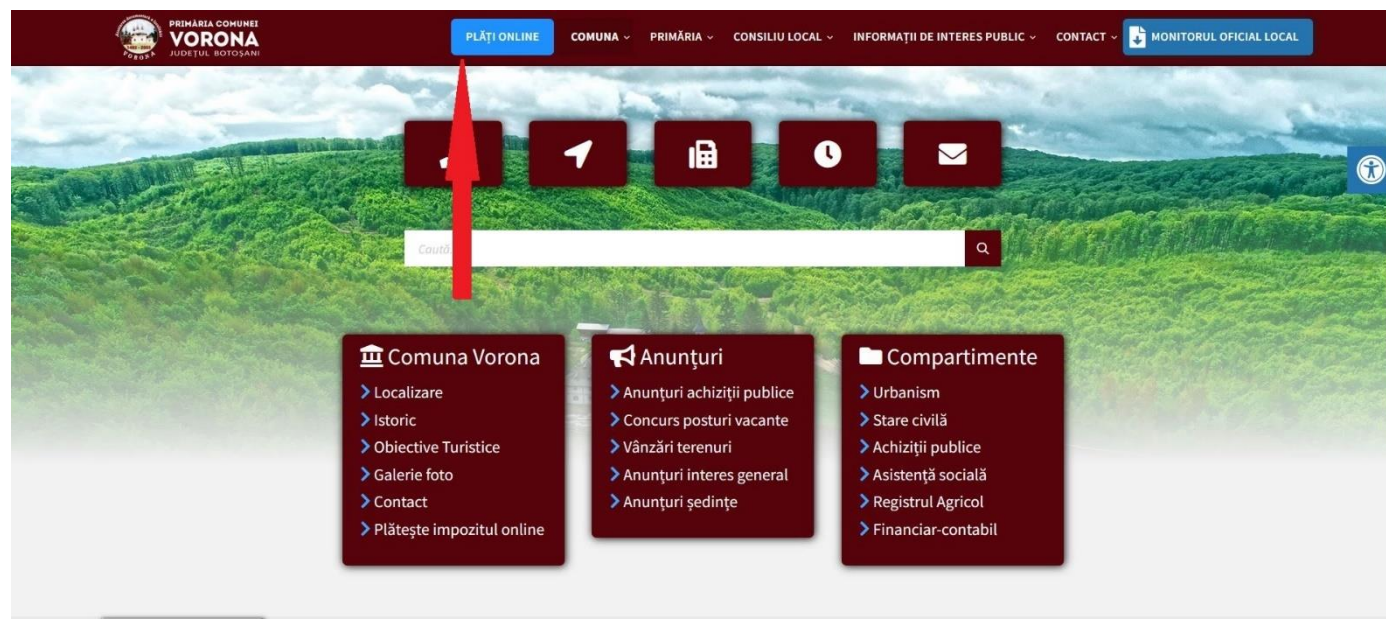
PRIMĂRIA COMUNEI
VORONA
JUDEȚUL BOTOȘANI

PLĂȚI ONLINE
COMUNA
PRIMĂRIA
CONSILIU LOCAL
INFORMAȚII DE INTERES PUBLIC
CONTACT
MONITORUL OFICIAL LOCAL

Caută

Comuna Vorona
Localizare
Istoric
Obiective Turistice
Galerie foto
Contact
Plătește impozitul online

Anunțuri
Anunțuri achiziții publice
Concurs posturi vacante
Vânzări terenuri
Anunțuri interes general
Anunțuri ședințe

Compartimente
Urbanism
Stare civilă
Achiziții publice
Asistență socială
Registrul Agricol
Financiar-contabil